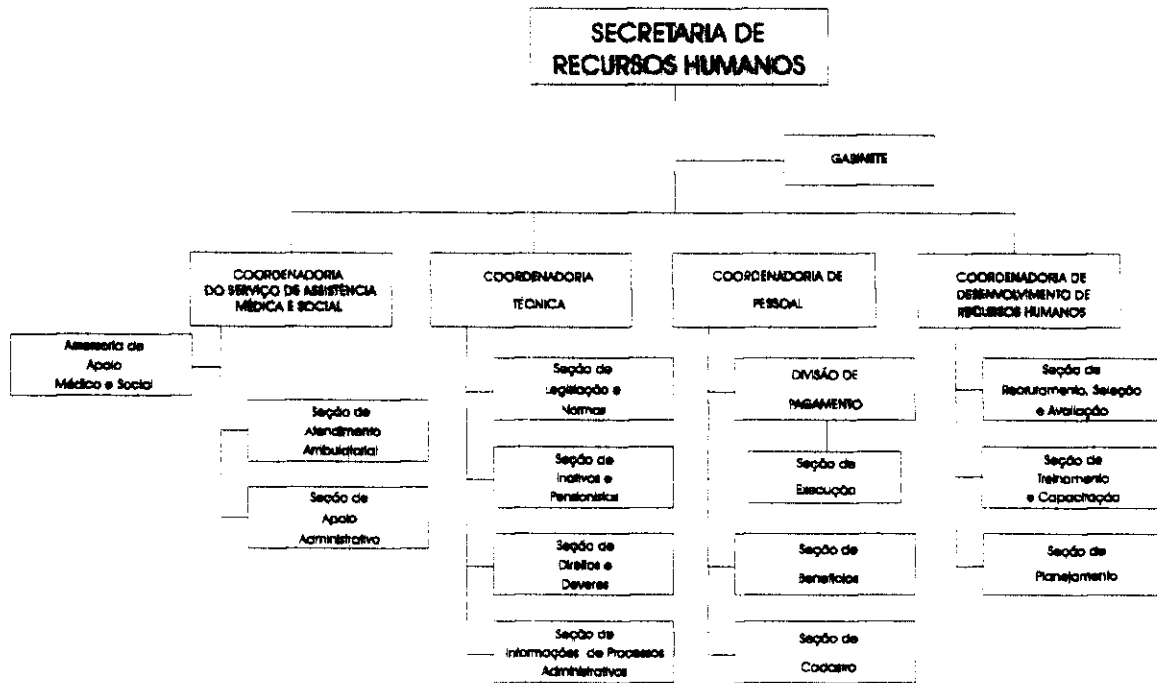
SECRETARIA DE RECURSOS HUMANOS

GABINETE

COORDENADORIA DO SERVIÇO DE ASSISTÊNCIA MÉDICA E SOCIAL

Assessoria de Apoio Médico e Social

Seção de Atendimento Ambulatorial

Seção de Apoio Administrativo

COORDENADORIA TÉCNICA

Seção de Legislação e Normas

Seção de Inativos e Pensionistas

Seção de Direitos e Deveres

Seção de Informações de Processos Administrativos

COORDENADORIA DE PESSOAL

DIVISÃO DE PAGAMENTO

Seção de Execução

Seção de Benefícios

Seção de Cadastro

COORDENADORIA DE DESENVOLVIMENTO DE RECURSOS HUMANOS

Seção de Recrutamento, Seleção e Avaliação

Seção de Treinamento e Capacitação

Seção de Planejamento